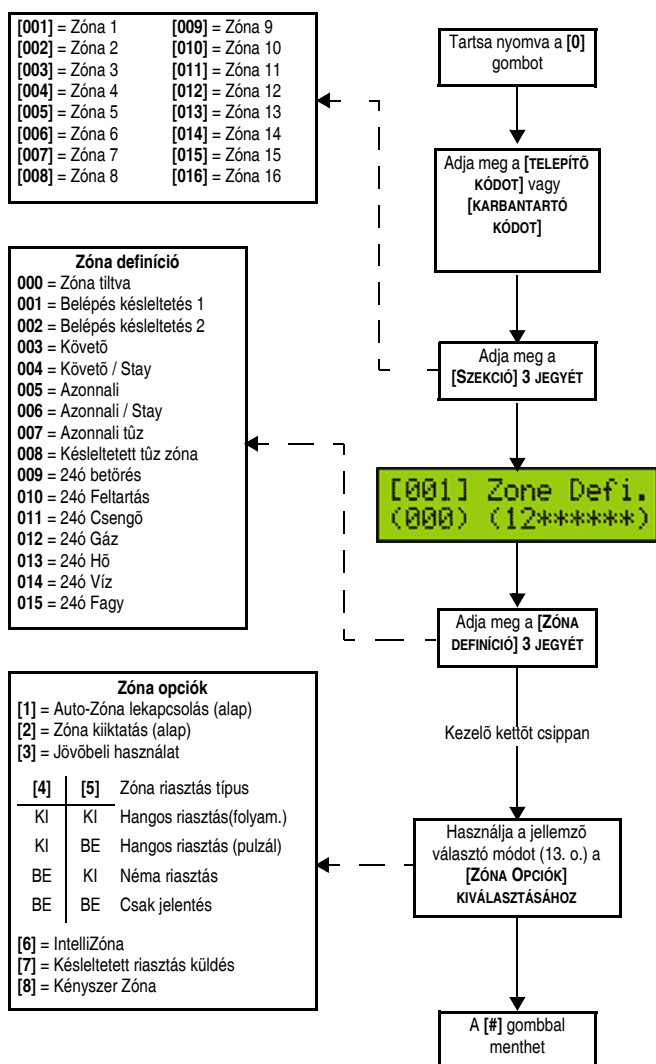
[001] = Zóna 1
[002] = Zóna 2
[003] = Zóna 3
[004] = Zóna 4
[005] = Zóna 5
[006] = Zóna 6
[007] = Zóna 7
[008] = Zóna 8

[009] = Zóna 9
[010] = Zóna 10
[011] = Zóna 11
[012] = Zóna 12
[013] = Zóna 13
[014] = Zóna 14
[015] = Zóna 15
[016] = Zóna 16

Tartsa nyomva a [0] gombot

Adja meg a [TELEPÍTÕ KÓDOT] vagy [KARBANTARTÓ KÓDOT]

Zóna definíció
000 = Zóna tiltva
001 = Belépés késleltetés 1
002 = Belépés késleltetés 2
003 = Követõ
004 = Követõ / Stay
005 = Azonnali
006 = Azonnali / Stay
007 = Azonnali tûz
008 = Késleltetett tûz zóna
009 = 24ó betörés
010 = 24ó Feltartás
011 = 24ó Csengõ
012 = 24ó Gáz
013 = 24ó Hõ
014 = 24ó Víz
015 = 24ó Fagy

Adja meg a [SZEKCIÓ] 3 JEGYÉT

[001] Zone Defi.
(000) (12******)

Adja meg a [ZÓNA DEFINÍCIÓ] 3 JEGYÉT

Zóna opciók
[1] = Auto-Zóna lekapcsolás (alap)
[2] = Zóna kiiktatás (alap)
[3] = Jövõbeli használat

| [4] | [5] | Zóna riasztás típus |
|---|---|---|
| KI | KI | Hangos riasztás(folyam.) |
| KI | BE | Hangos riasztás (pulzál) |
| BE | KI | Néma riasztás |
| BE | BE | Csak jelentés |

[6] = IntelliZóna
[7] = Késleltetett riasztás küldés
[8] = Kényszer Zóna

Kezelõ kettõt csippan

Használja a jellemzõ választó módot (13. o.) a [ZÓNA OPCIÓK] KIVÁLASZTÁSÁHOZ

A [#] gombbal menthet